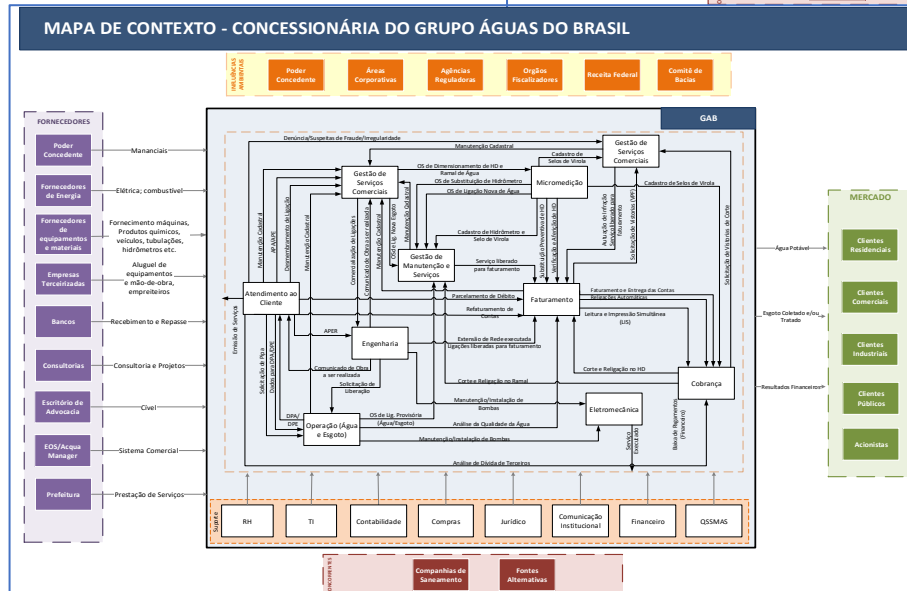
MAPA DE CONTEXTO - CONCESSIONÁRIA DO GRUPO ÁGUAS DO BRASIL

INFLUÊNCIAS AMBIENTAIS

Poder Concedente

Áreas Corporativas

Agências Reguladoras

Orgãos Fiscalizadores

Receita Federal

Comitê de Bacias

FORNECEDORES

Poder Concedente

Mananciais

Fornecedores de Energia

Elétrica; combustível

Fornecedores de equipamentos e materiais

Fornecimento máquinas, Produtos químicos, veículos, tubulações, hidrômetros etc.

Empresas Terceirizadas

Aluguel de equipamentos e mão-de-obra, empreiteiros

Bancos

Recebimento e Repasse

Consultorias

Consultoria e Projetos

Escritório de Advocacia

Cível

EOS/Acqua Manager

Sistema Comercial

Prefeitura

Prestação de Serviços

GAB

Denúncia/Suspeitas de Fraude/Irregularidade

Manutenção Cadastral

Gestão de Serviços Comerciais

Cadastro de Selos de Virola

OS de Dimensionamento de HD e Ramal de Água

OS de Substituição de Hidrômetro

OS de Ligação Nova de Água

Gestão de Serviços Comerciais

Micromedição

Cadastro de Selos de Virola

Cadastro de Hidrômetro e Selo de Virola

Gestão de Manutenção e Serviços

Serviço liberado para faturamento

Atendimento ao Cliente

Parcelamento de Débito

Refaturamento de Contas

Faturamento

Faturamento e Entrega das Contas

Relações Automáticas

Leitura e Impressão Simultânea (LIS)

APER

Engenharia

Extensão de Rede executada

Ligações liberadas para faturamento

Comunicado de Obra a ser realizada

Solicitação de liberação

Corte e Religação no Ramal

Corte e Religação no HD

Cobrança

Manutenção/Instalação de Bombas

Eletromecânica

DPA/DPE

Operação (Água e Esgoto)

OS de Lig. Provisória (Água/Esgoto)

Análise de Qualidade de Água

Manutenção/Instalação de Bombas

Serviço Executado

Baixa de Pagamento (Financeiro)

Análise de Dívida de Terceiros

Manutenção Cadastral

AP/APE

Desmembramento de Ligação

Manutenção Cadastral

Comercialização de Ligações

Comunicado de Obra a ser realizada

Manutenção Cadastral

OS de Lig. Nova Esgoto

Emissão de Serviços

Solicitação de Pipa

Dados para DPA/DPE

Substituição Preventiva de HD

Verificação e Aferição de HD

Atualização de Infração

Selos/Hidrômetros para faturamento

Solicitação de Vistorias (VP)

Cadastro de Selos de Virola

Solicitação de Vistorias de Corte

Água Potável

Esgoto Coletado e/ou Tratado

Resultados Financeiros

MERCADO

Clientes Residenciais

Clientes Comerciais

Clientes Industriais

Clientes Públicos

Acionistas

Suporte

RH

TI

Contabilidade

Compras

Jurídico

Comunicação Institucional

Financeiro

QSSMAS

CONCORRENTES

Companhias de Saneamento

Fontes Alternativas